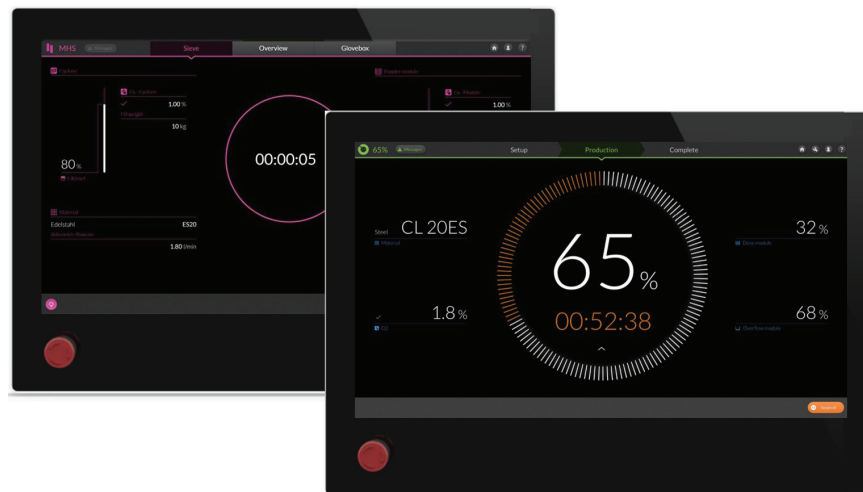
MHS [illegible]

Sieve

Overview

Glovebox

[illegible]

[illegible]

1.00 %

Fillhöhe

10 kg

80 %

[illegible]

00:00:05

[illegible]

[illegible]

1.00 %

Material

Edelstahl

ES20

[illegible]

1.80 l/min

65%

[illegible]

Setup

Production

Complete

Steel

CL 20ES

Material

65 %

00:52:38

32 %

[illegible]

1.8 %

$O_2$

68 %

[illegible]

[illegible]